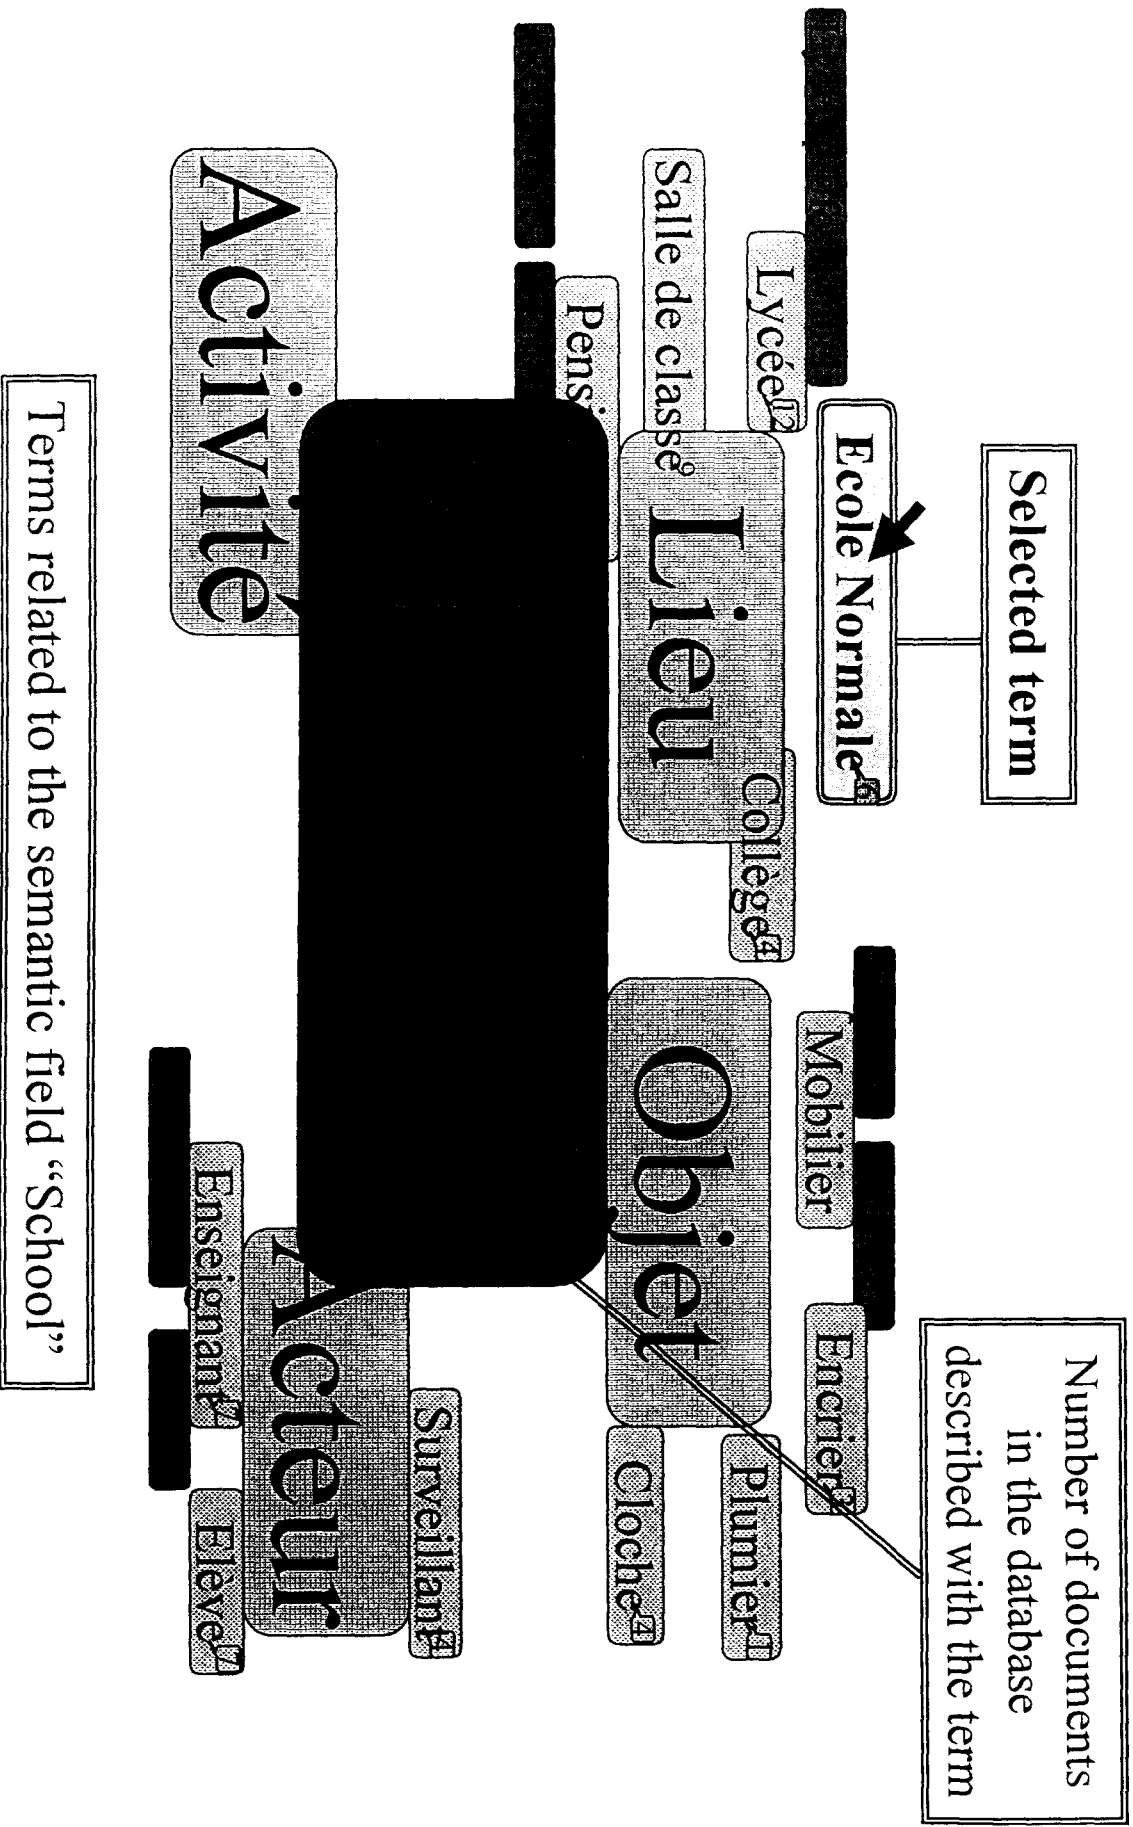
Selected term

Ecole Normale 6

Lycée 12

Salle de classe 0

Pensi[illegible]

Lieu

Collège 4

Activité

Mobilier

Objet

Encrier 2

Plumier 1

Cloche 1

Number of documents in the database described with the term

Acteur

Enseignant 7

Surveillant 4

Elève 7

Terms related to the semantic field "School"